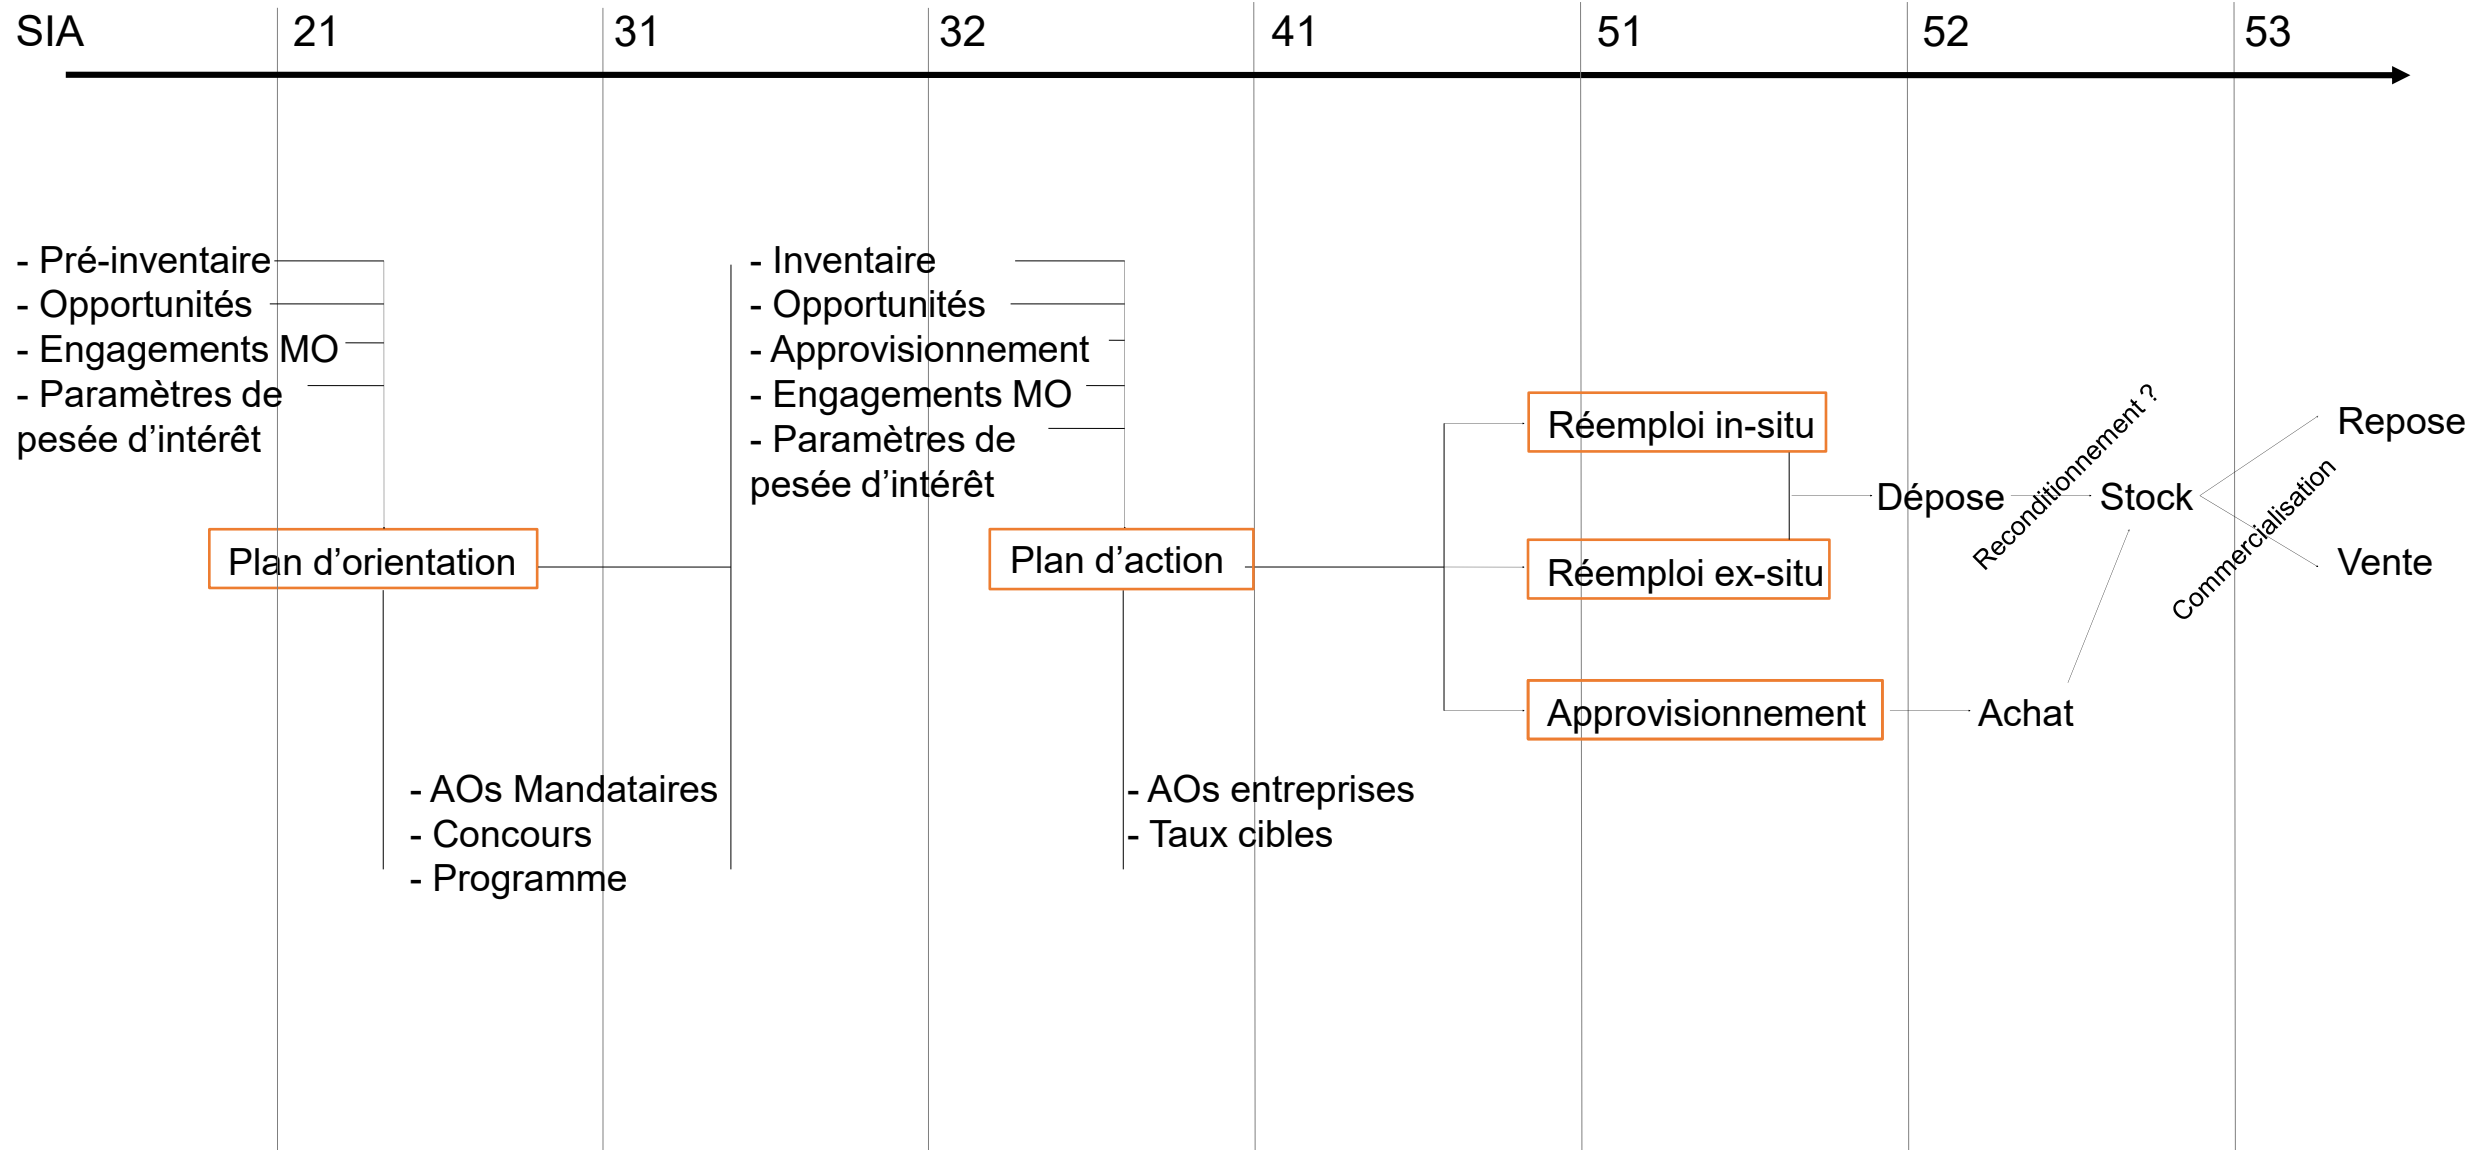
SIA 21 31 32 41 51 52 53

- Pré-inventaire
- Opportunités
- Engagements MO
- Paramètres de pesée d'intérêt

Plan d'orientation

- AOs Mandataires
- Concours
- Programme

- Inventaire
- Opportunités
- Approvisionnement
- Engagements MO
- Paramètres de pesée d'intérêt

Plan d'action

- AOs entreprises
- Taux cibles

Réemploi in-situ

Réemploi ex-situu

Approvisionnement

Dépose

Reconditionnement ?

Stock

Achat

Commercialisation

Repose

Vente